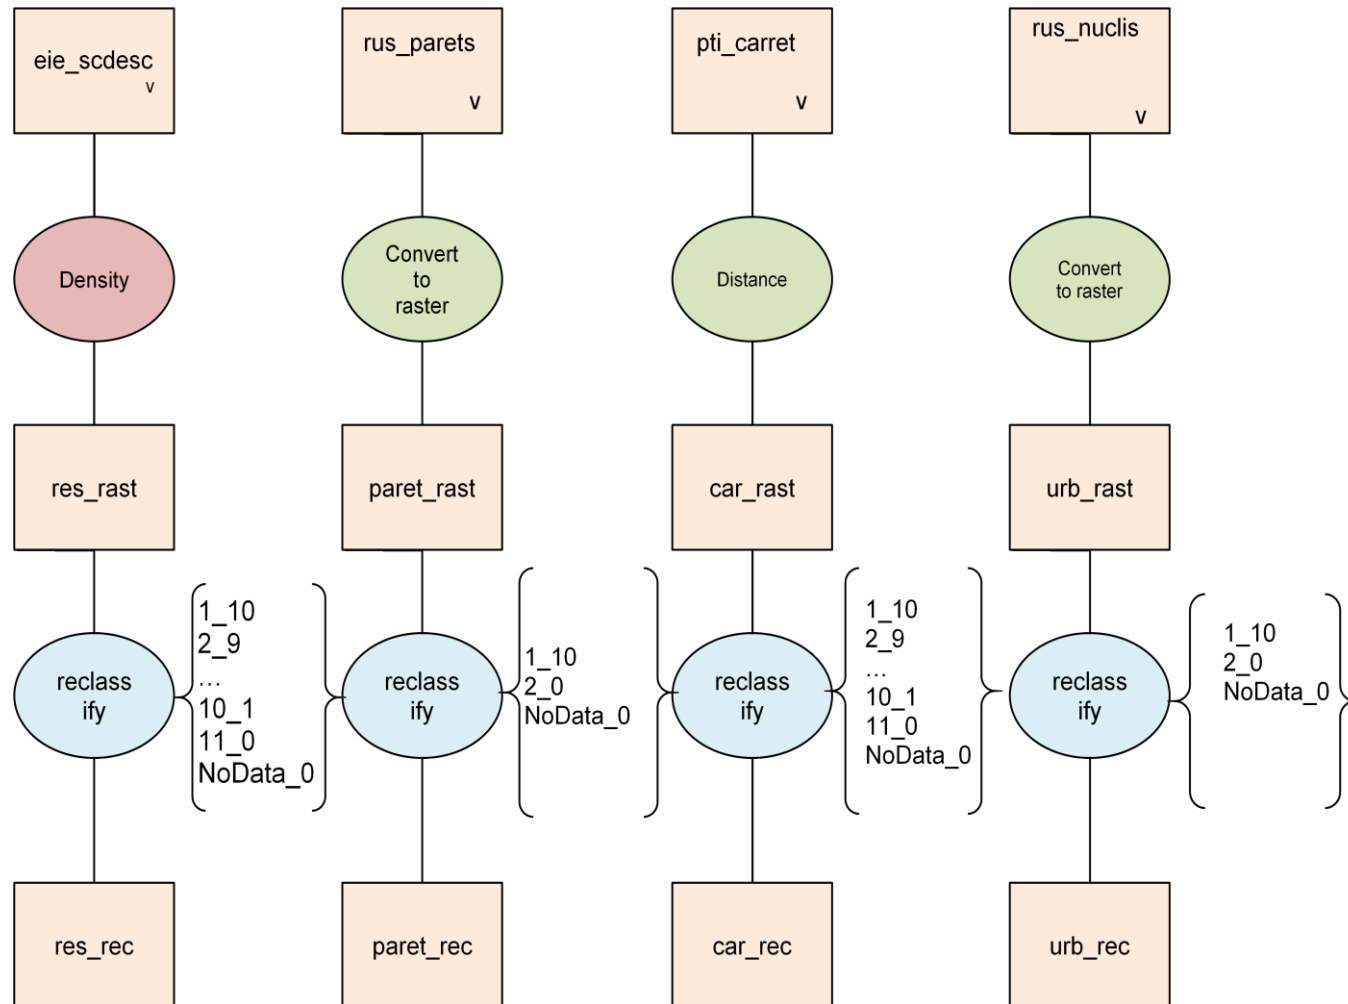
eie_scdesc
v

rus_parets
v

pti_carret
v

rus_nuclis
v

Density

Convert to raster

Distance

Convert to raster

res_rast

paret_rast

car_rast

urb_rast

reclassify

1_10
2_9
…
10_1
11_0
NoData_0

reclassify

1_10
2_0
NoData_0

reclassify

1_10
2_9
…
10_1
11_0
NoData_0

reclassify

1_10
2_0
NoData_0

res_rec

paret_rec

car_rec

urb_rec